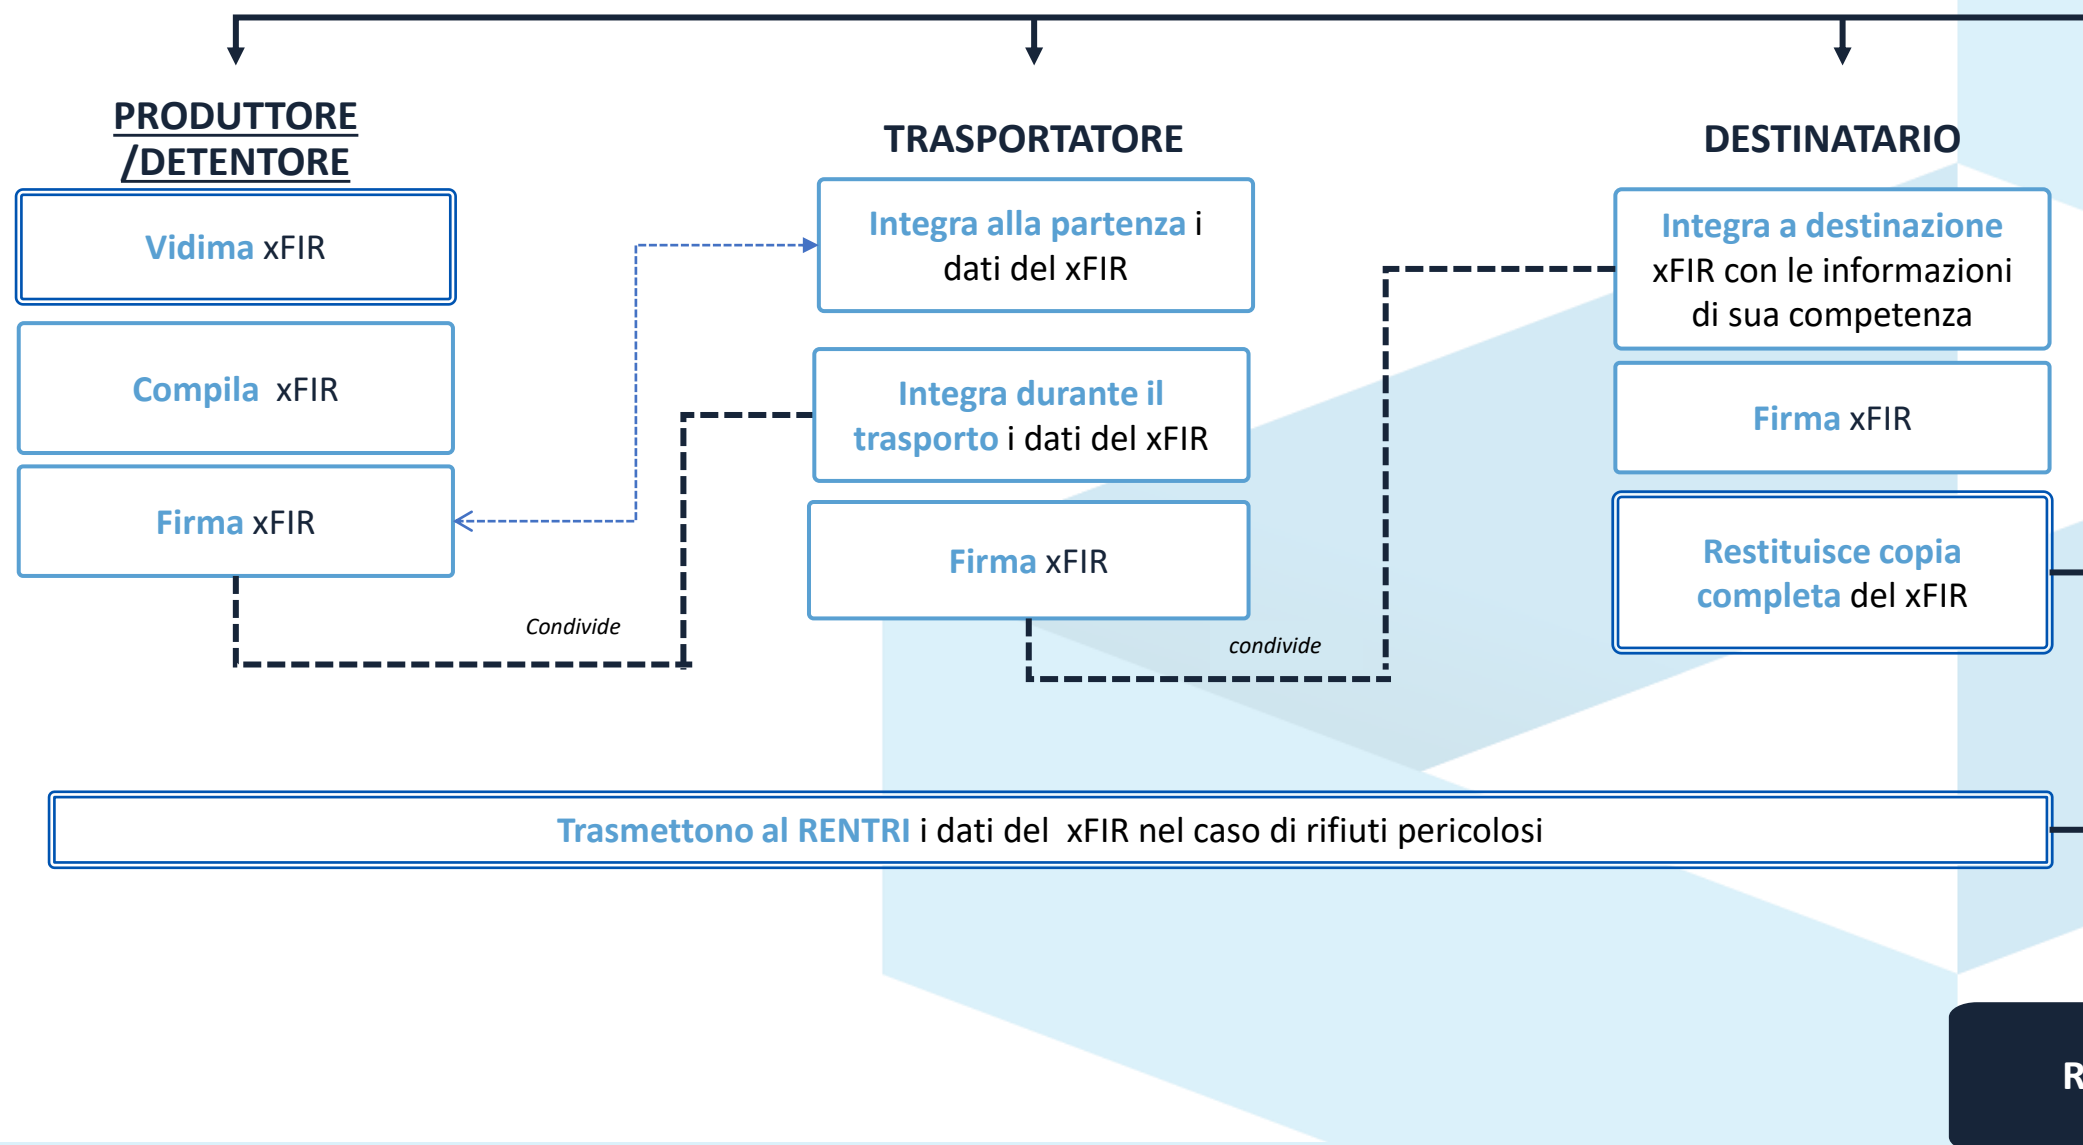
PRODUTTORE /DETENTORE

Vidima xFIR

Compila xFIR

Firma xFIR

Condivide

TRASPORTATORE

Integra alla partenza i dati del xFIR

Integra durante il trasporto i dati del xFIR

Firma xFIR

condivide

DESTINATARIO

Integra a destinazione xFIR con le informazioni di sua competenza

Firma xFIR

Restituisce copia completa del xFIR

Trasmettono al RENTRI i dati del xFIR nel caso di rifiuti pericolosi

R